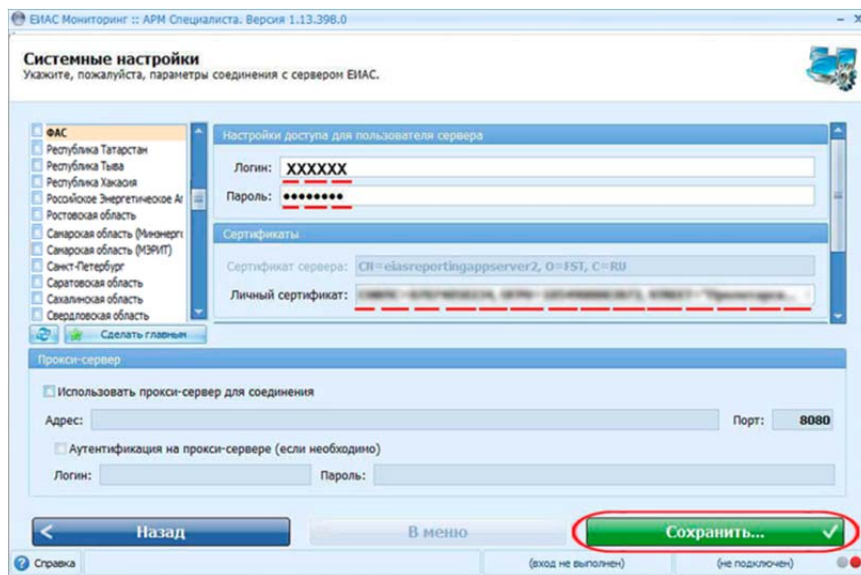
ЕИАС Мониторинг :: АРМ Специалиста. Версия 1.13.398.0

Системные настройки
Укажите, пожалуйста, параметры соединения с сервером ЕИАС.

ФАС
Республика Татарстан
Республика Тыва
Республика Хакасия
Российское Энергетическое А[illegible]
Ростовская область
Самарская область (Минэнерг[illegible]
Самарская область (МЭРИТ)
Санкт-Петербург
Саратовская область
Сахалинская область
Свердловская область

Сделать главным

Настройки доступа для пользователя сервера
Логин: XXXXXX
Пароль: ••••••••

Сертификаты
Сертификат сервера: CN=eiasreportingappserver2, O=FST, C=RU
Личный сертификат: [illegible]

Прокси-сервер
Использовать прокси-сервер для соединения
Адрес:
Порт: 8080
Аутентификация на прокси-сервере (если необходимо)
Логин:
Пароль:

Назад
В меню
Сохранить...

Справка
(вход не выполнен)
(не подключен)